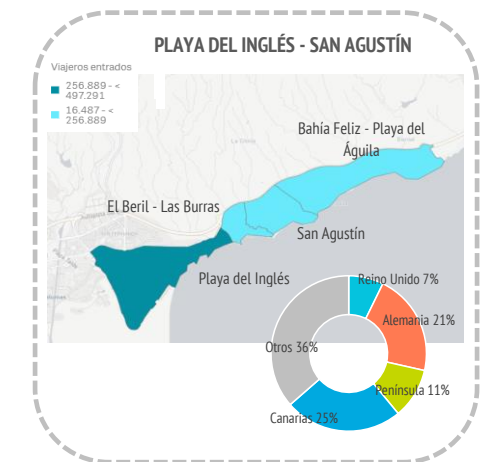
PLAYA DEL INGLÉS - SAN AGUSTÍN

Viajeros entrados

256.889 - < 497.291

16.487 - < 256.889

Bahía Feliz - Playa del Águila

El Beril - Las Burras

San Agustín

Playa del Inglés

Reino Unido 7%

Alemania 21%

Península 11%

Canarias 25%

Otros 36%